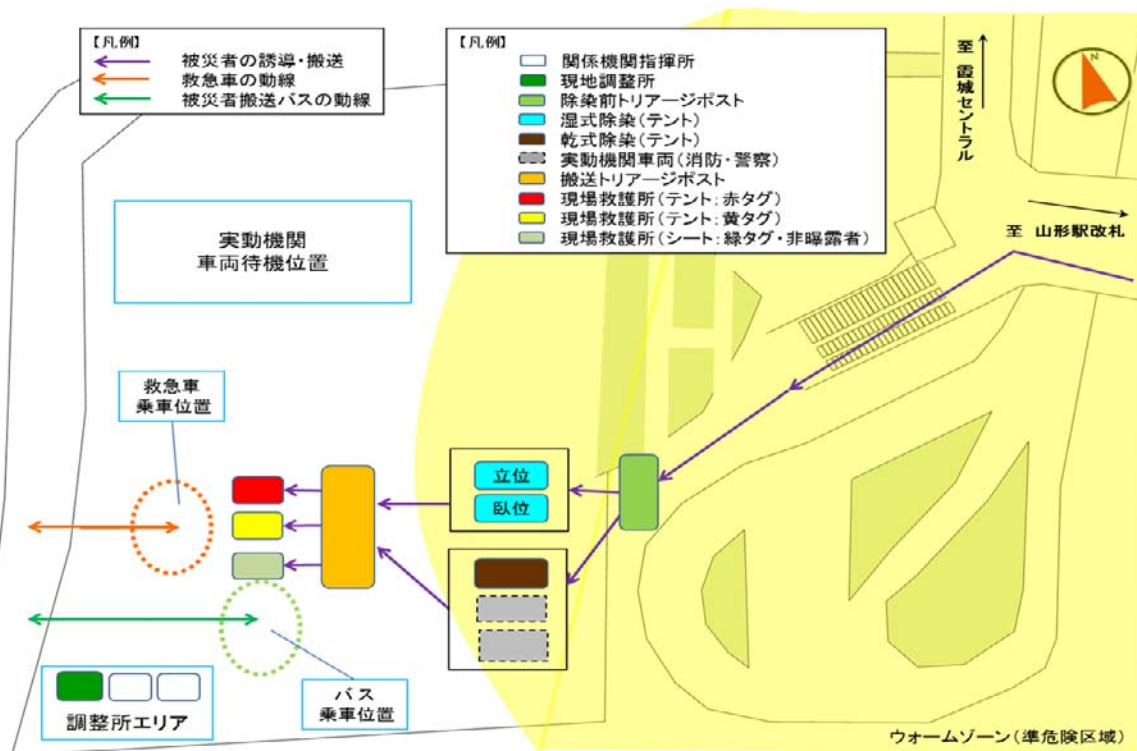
【凡例】
被災者の誘導・搬送
救急車の動線
被災者搬送バスの動線

【凡例】
関係機関指揮所
現地調整所
除染前トリアージポスト
湿式除染（テント）
乾式除染（テント）
実動機関車両（消防・警察）
搬送トリアージポスト
現場救護所（テント：赤タグ）
現場救護所（テント：黄タグ）
現場救護所（シート：緑タグ・非曝露者）

至 霞城セントラル

至 山形駅改札

N

実動機関
車両待機位置

救急車
乗車位置

立位
臥位

バス
乗車位置

調整所エリア

ウォームゾーン（準危険区域）